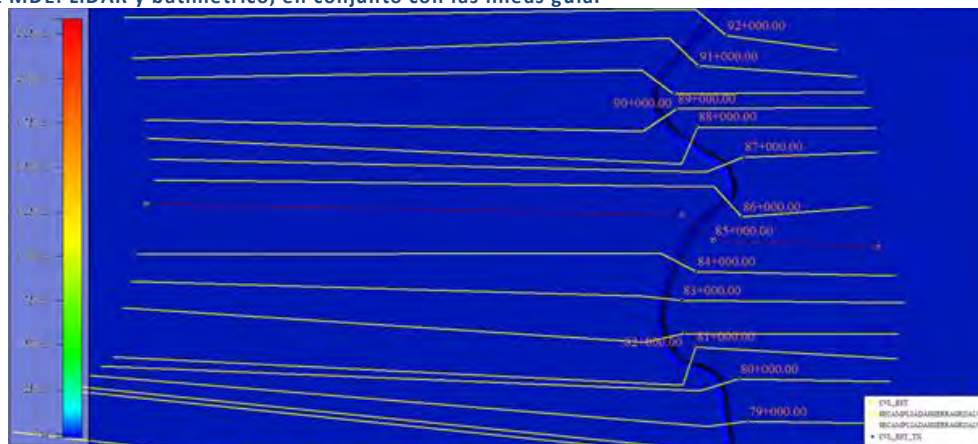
MDE. LIDAR y batimétrico, en conjunto con las líneas guía.

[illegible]
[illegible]
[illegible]
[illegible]
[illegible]
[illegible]
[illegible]
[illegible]
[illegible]

92+000.00
91+000.00
90+000.00
89+000.00
88+000.00
87+000.00
86+000.00
85+000.00
84+000.00
83+000.00
82+000.00
81+000.00
80+000.00
79+000.00

CVL_EST
SECAMPLIADASIERRA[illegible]
SECAMPLIADASIERRA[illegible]
CVL_EST_TX